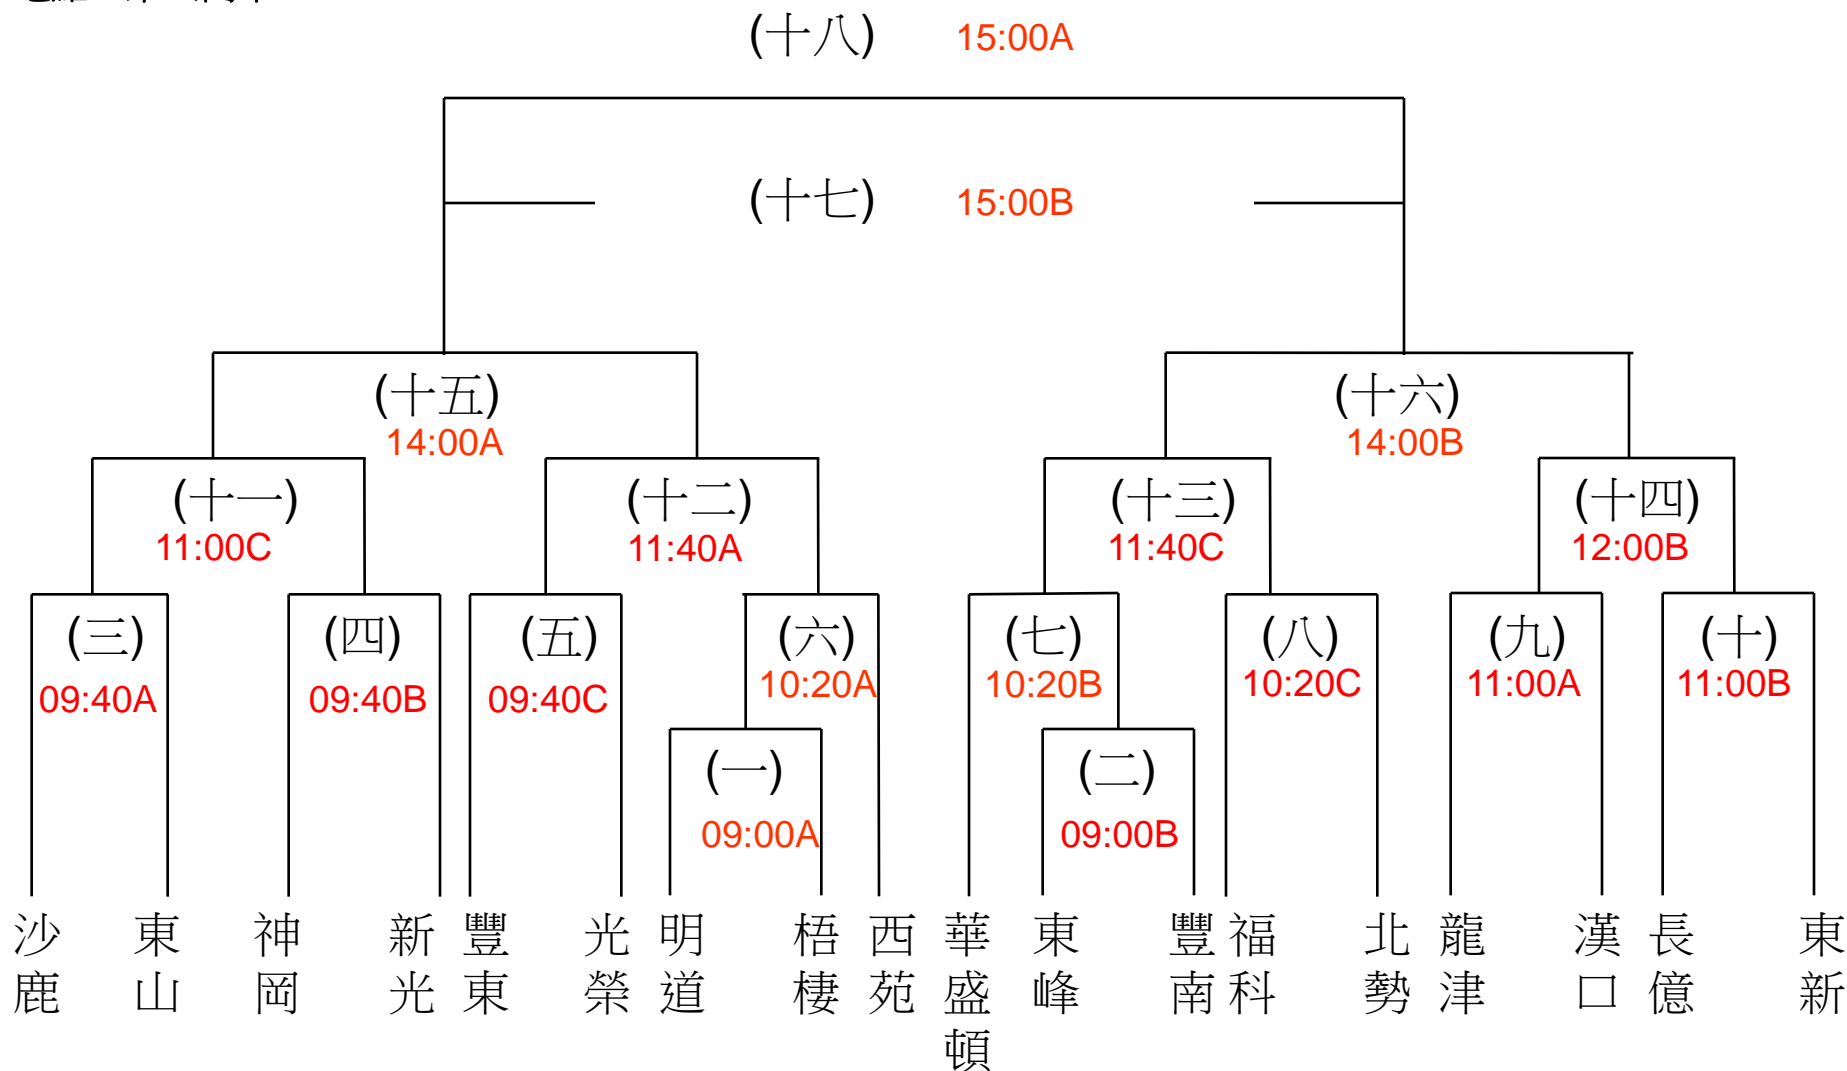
(十八) 15:00A

(十七) 15:00B

(十五) 14:00A

(十六) 14:00B

(十一) 11:00C

(十二) 11:40A

(十三) 11:40C

(十四) 12:00B

(三) 09:40A

(四) 09:40B

(五) 09:40C

(六) 10:20A

(七) 10:20B

(八) 10:20C

(九) 11:00A

(十) 11:00B

(一) 09:00A

(二) 09:00B

沙鹿 東山 神岡 新光 豐東 光榮 明道 梧棲 西苑 華盛頓 東峰 豐南 福科 北勢 龍津 漢口 長億 東新